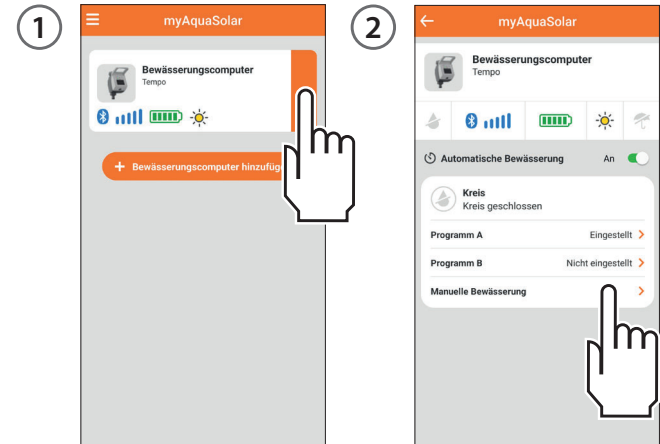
1

myAquaSolar

Bewässerungscomputer
Tempo

+ Bewässerungscomputer hinzufüg

2

myAquaSolar

Bewässerungscomputer
Tempo

Automatische Bewässerung An

Kreis
Kreis geschlossen

Programm A Eingestellt

Programm B Nicht eingestellt

Manuelle Bewässerung